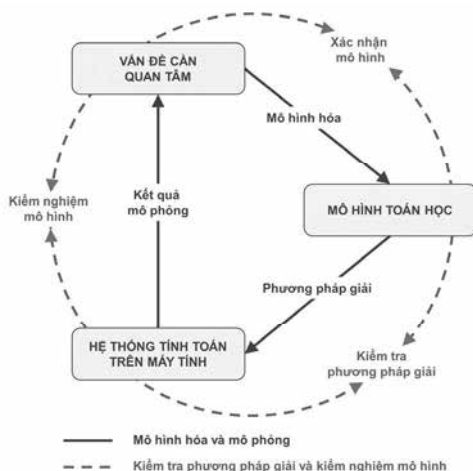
VẤN ĐỀ CẦN QUAN TÂM

Xác nhận mô hình

Mô hình hóa

Kiểm nghiệm mô hình

Kết quả mô phỏng

MÔ HÌNH TOÁN HỌC

Phương pháp giải

HỆ THỐNG TÍNH TOÁN TRÊN MÁY TÍNH

Kiểm tra phương pháp giải

Mô hình hóa và mô phỏng

Kiểm tra phương pháp giải và kiểm nghiệm mô hình